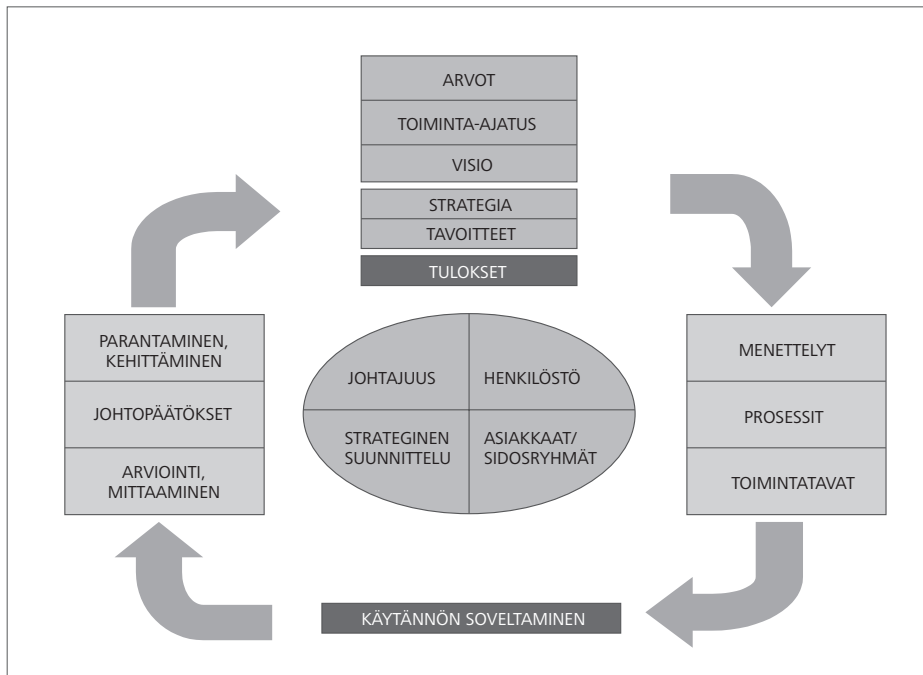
ARVOT

TOIMINTA-AJATUS

VISIO

STRATEGIA

TAVOITTEET

TULOKSET

PARANTAMINEN, KEHITTÄMINEN

JOHTOPÄÄTÖKSET

ARVIOINTI, MITTAAMINEN

JOHTAJUUS

HENKILÖSTÖ

STRATEGINEN SUUNNITTELU

ASIAKKAAT/ SIDOSRYHMÄT

MENETTELYT

PROSESSIT

TOIMINTATAVAT

KÄYTÄNNÖN SOVELTAMINEN